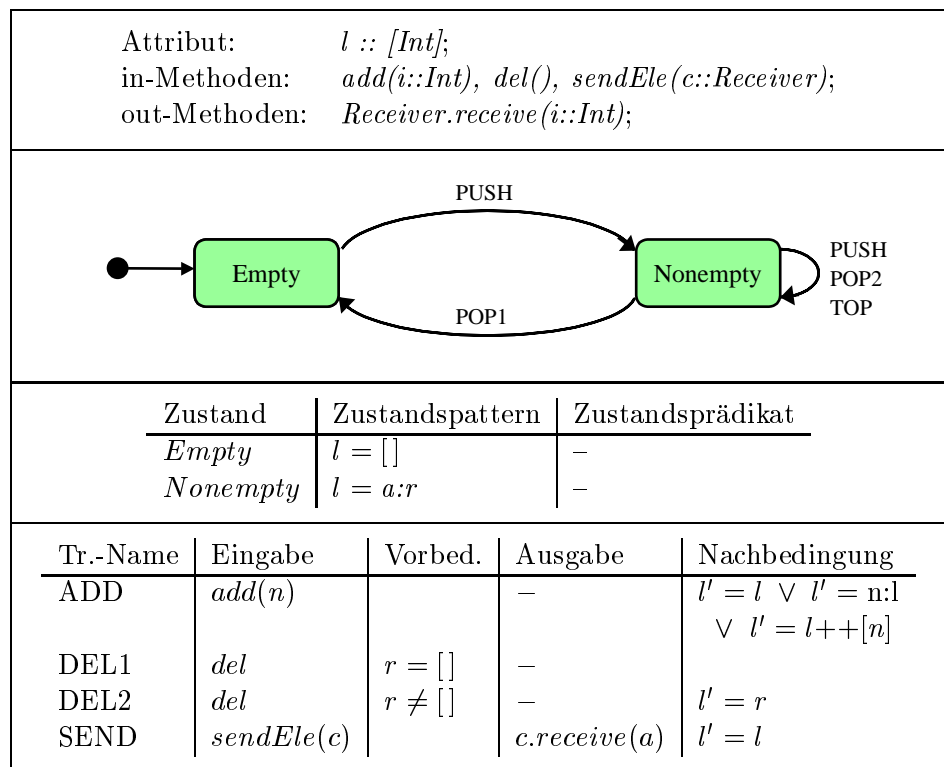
Attribut: *l :: [Int]*;
in-Methoden: *add(i::Int), del(), sendEle(c::Receiver)*;
out-Methoden: *Receiver.receive(i::Int)*;

PUSH
Empty
Nonempty
PUSH
POP2
TOP
POP1

| Zustand | Zustandspattern | Zustandsprädikat |
|---|---|---|
| *Empty* | $l = [\,]$ | – |
| *Nonempty* | $l = a{:}r$ | – |

| Tr.-Name | Eingabe | Vorbed. | Ausgabe | Nachbedingung |
|---|---|---|---|---|
| ADD | $add(n)$ | | – | $l' = l \lor l' = n{:}l \lor l' = l{+}{+}[n]$ |
| DEL1 | $del$ | $r = [\,]$ | – | |
| DEL2 | $del$ | $r \neq [\,]$ | – | $l' = r$ |
| SEND | $sendEle(c)$ | | $c.receive(a)$ | $l' = l$ |